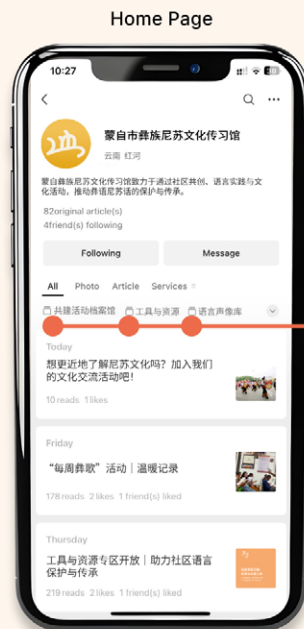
Home Page

10:27

蒙自市彝族尼苏文化传习馆

云南 红河

蒙自市彝族尼苏文化传习馆致力于通过社区共创、语言实践与文化活动，推动彝语尼苏话的保护与传承。

82original article(s)

4friend(s) following

Following

Message

All Photo Article Services

共建活动档案馆 工具与资源 语言声像库

Today

想更近地了解尼苏文化吗？加入我们的文化交流活动吧！

10 reads 1 likes

Friday

"每周彝歌"活动｜温暖记录

178 reads 2 likes 1 friend(s) liked

Thursday

工具与资源专区开放｜助力社区语言保护与传承

219 reads 2 likes 1 friend(s) liked